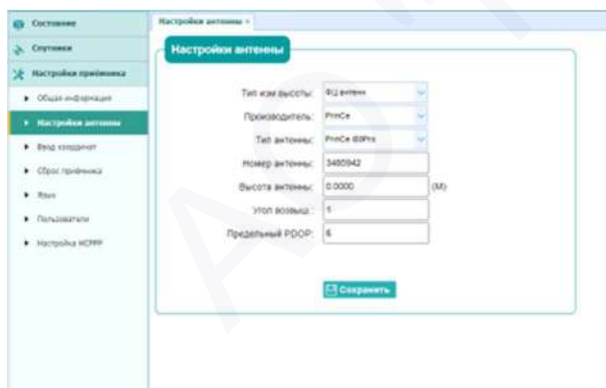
Состояние
Спутники
Настройки приёмника
Общая информация
Настройки антенны
Ввод координат
Сброс приёмника
Язык
Пользователи
Настройка NTRIP

Настройки антенны ×

Настройки антенны

Тип изм высоты: ФЦ антенн
Производитель: PrinCe
Тип антенны: PrinCe i50Pro
Номер антенны: 3480942
Высота антенны: 0.0000 (M)
Угол возвыш.: 5
Предельный PDOP: 6

Сохранить